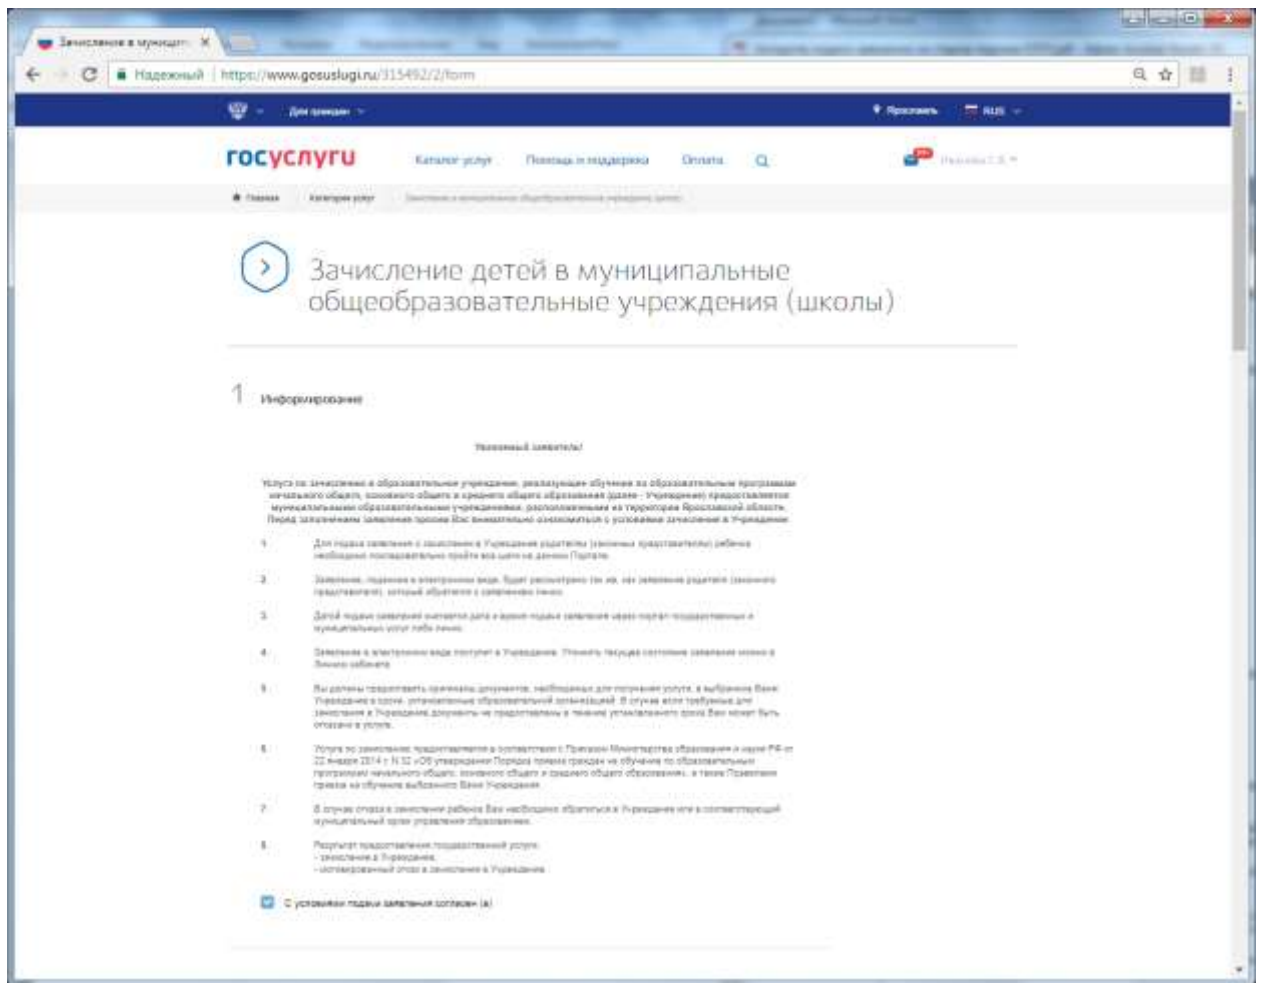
Зачисление в муниципальн ×

Надежный | https://www.gosuslugi.ru/315492/2/form

Для граждан

Ярославль

RUS

госуслуги

Каталог услуг

Помощь и поддержка

Оплата

Главная

Категории услуг

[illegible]

Зачисление детей в муниципальные общеобразовательные учреждения (школы)

1 Информирование

Уважаемый заявитель!

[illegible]

1 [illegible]

2 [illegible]

3 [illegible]

4 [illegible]

5 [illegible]

6 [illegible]

7 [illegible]

8 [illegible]

С условиями подачи заявления согласен (а)